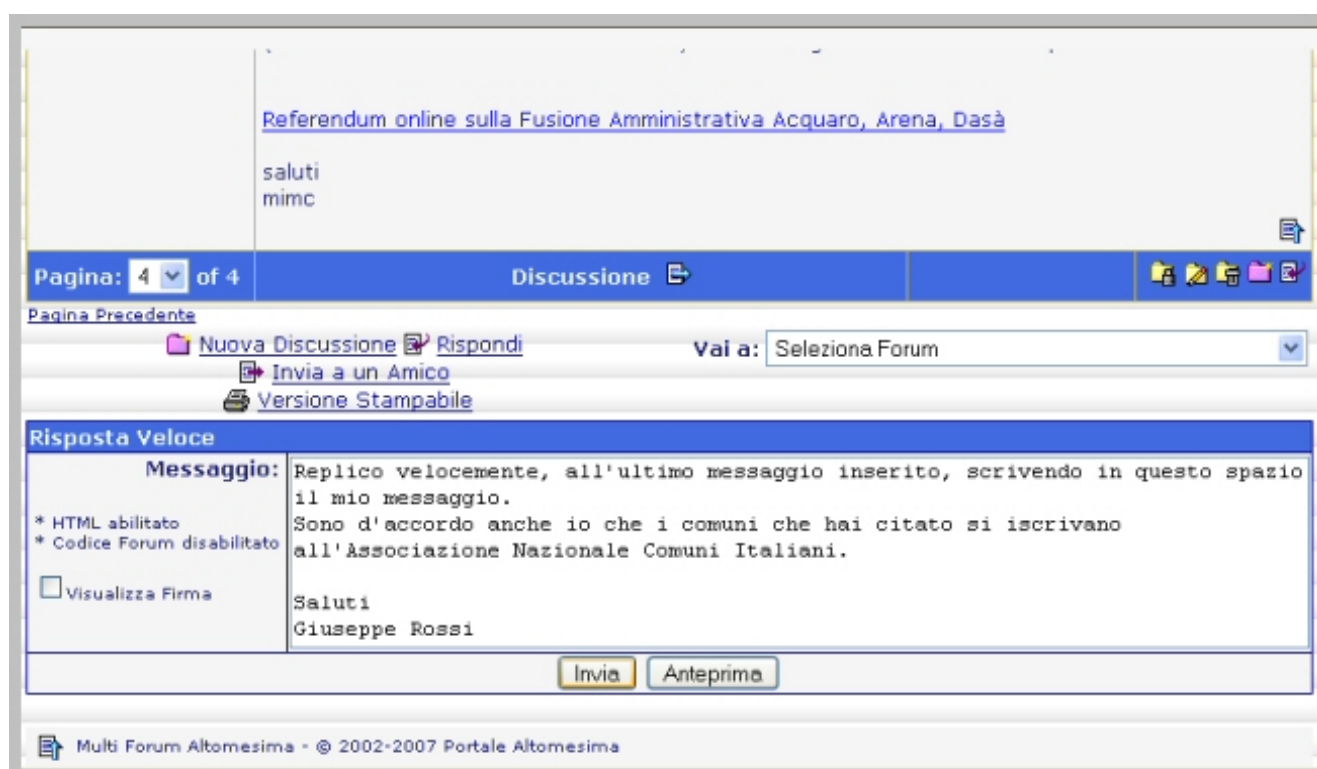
Referendum online sulla Fusione Amministrativa Acquaro, Arena, Dasà

saluti
mimc

Pagina: 4 of 4 | Discussione

Pagina Precedente

Nuova Discussione Rispondi
Invia a un Amico
Versione Stampabile

Vai a: Seleziona Forum

Risposta Veloce

Messaggio:

* HTML abilitato
* Codice Forum disabilitato

Visualizza Firma

Replico velocemente, all'ultimo messaggio inserito, scrivendo in questo spazio il mio messaggio.
Sono d'accordo anche io che i comuni che hai citato si iscrivano all'Associazione Nazionale Comuni Italiani.

Saluti
Giuseppe Rossi

Invia Anteprima

Multi Forum Altomesima - © 2002-2007 Portale Altomesima